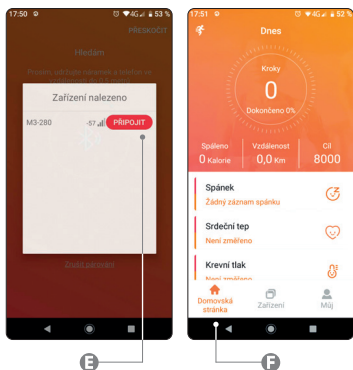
17:50 53 %

PŘESKOČIT

Hledám

Zařízení nalezeno

M3-280 -57 PŘIPOJIT

Znovu hledat

E

17:51 52 %

Dnes

Kroky

0

Dokončeno 0%

Spáleno
0 Kalorie

Vzdálenost
0,0 Km

Cíl
8000

Spánek
Žádný záznam spánku

Srdeční tep
Není změřeno

Krevní tlak
Není změřeno

Domovská stránka

Zařízení

Můj

F